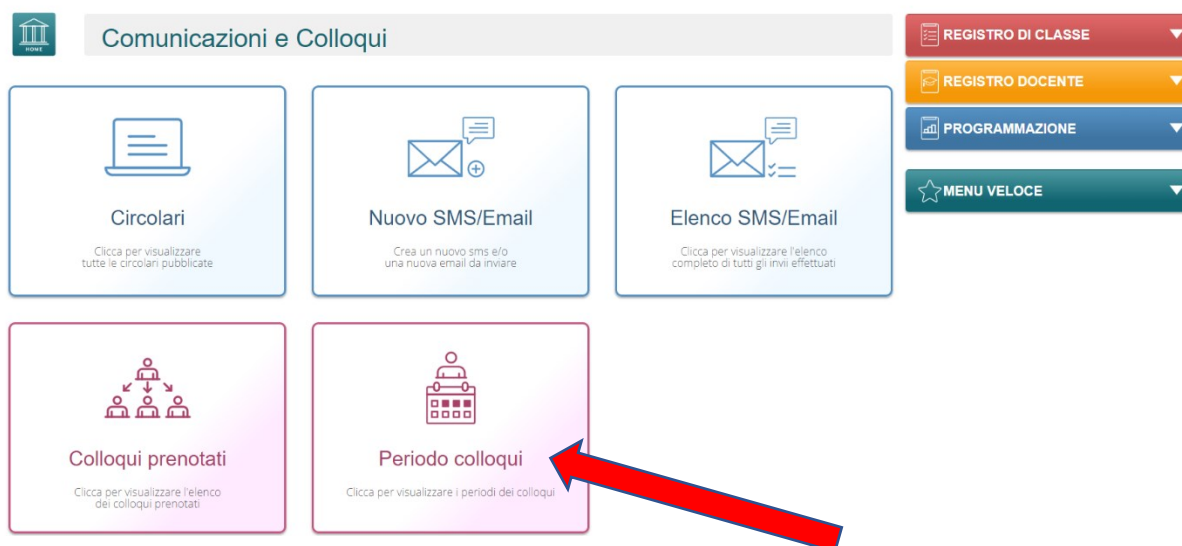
HOME

Comunicazioni e Colloqui

Circolari
Clicca per visualizzare tutte le circolari pubblicate

Nuovo SMS/Email
Crea un nuovo sms e/o una nuova email da inviare

Elenco SMS/Email
Clicca per visualizzare l'elenco completo di tutti gli invii effettuati

Colloqui prenotati
Clicca per visualizzare l'elenco dei colloqui prenotati

Periodo colloqui
Clicca per visualizzare i periodi dei colloqui

REGISTRO DI CLASSE
REGISTRO DOCENTE
PROGRAMMAZIONE
MENU VELOCE